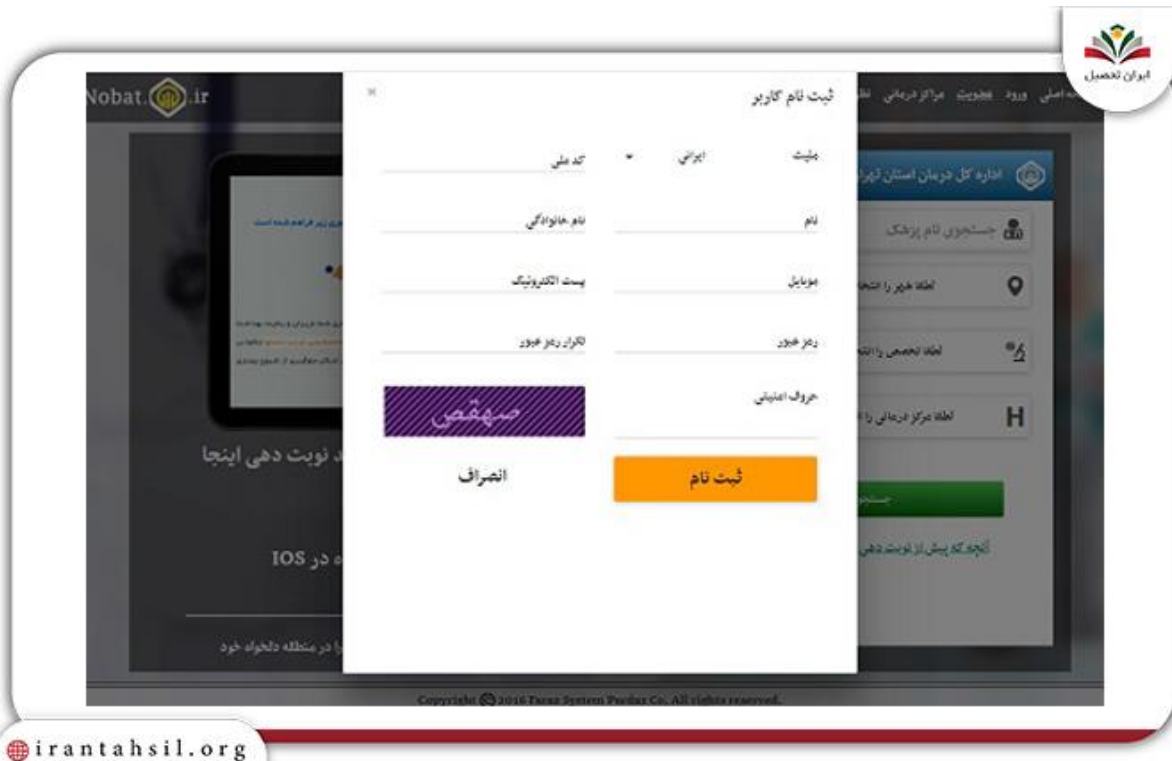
ایران تحصیل

Nobat.ir

صفحه اصلی ورود عضویت مراکز درمانی

ثبت نام کاربر

×

ملیت ایرانی

کد ملی

نام

نام خانوادگی

موبایل

پست الکترونیک

رمز عبور

تکرار رمز عبور

حروف امنیتی

صبهقص

ثبت نام

انصراف

اداره کل درمان استان تهران

جستجوی نام پزشک

لطفا شهر را انتخاب

لطفا تخصص را انتخاب

لطفا مرکز درمانی را

آنچه که پیش از نوبت دهی

د نوبت دهی اینجا

IOS ه در

را در منطقه دلخواه خود

Copyright © 2016 Faraz System Pardaz Co. All rights reserved.

irantahsil.org